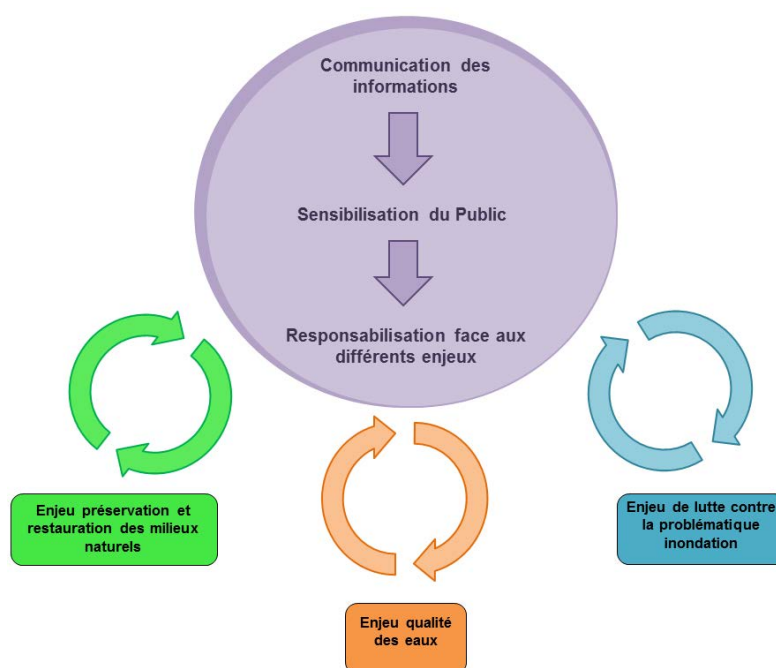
Communication des informations

Sensibilisation du Public

Responsabilisation face aux différents enjeux

Enjeu préservation et restauration des milieux naturels

Enjeu qualité des eaux

Enjeu de lutte contre la problématique inondation